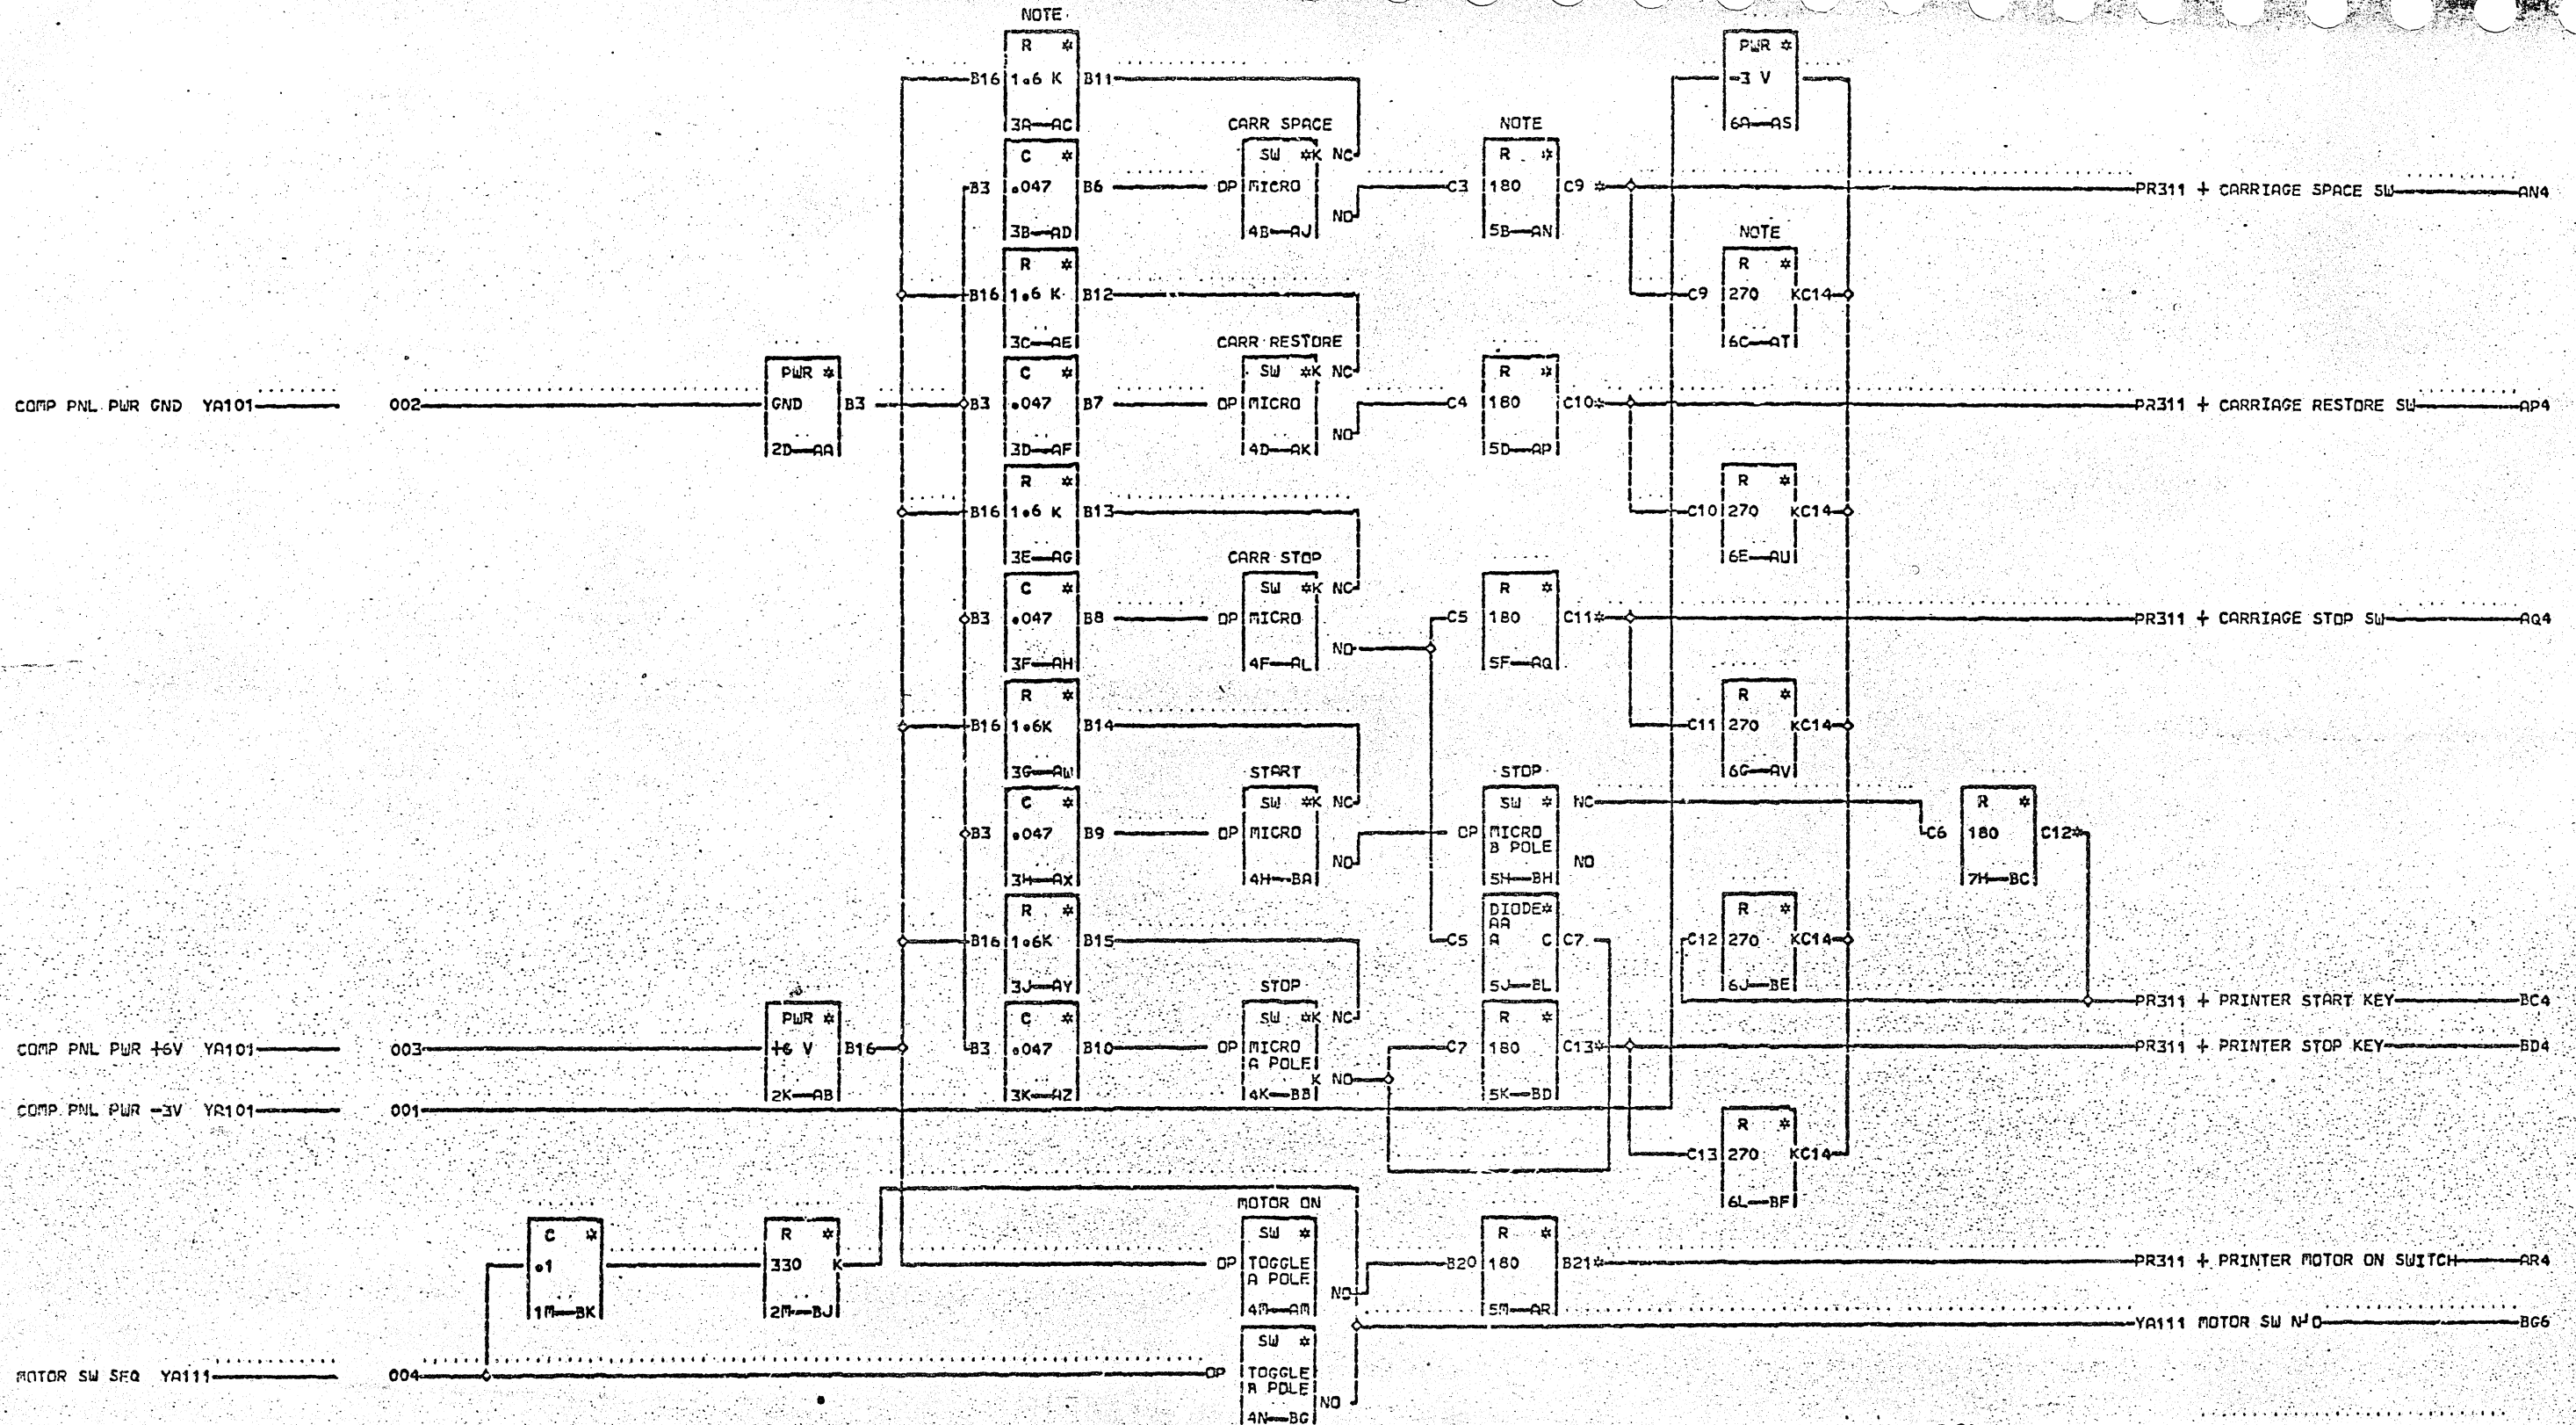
NOTE
R *
1.6 K
3A—AC
B16
B11

PWR *
-3 V
6A—AS

CARR SPACE
SW *K
MICRO
4B—AJ
NC
NO
OP

NOTE
R *
180
5B—AN
C3
C9 *

C *
.047
3B—AD
B3
B6

PR311 + CARRIAGE SPACE SW—AN4

NOTE
R *
270
6C—AT
C9
KC14

R *
1.6 K
3C—AE
B16
B12

CARR RESTORE
SW *K
MICRO
4D—AK
NC
NO
OP

R *
180
5D—AP
C4
C10*

COMP PNL PWR GND YA101—
002
PWR *
GND
2D—AA
B3

C *
.047
3D—AF
B3
B7

PR311 + CARRIAGE RESTORE SW—AP4

R *
1.6 K
3E—AG
B16
B13

R *
270
6E—AU
C10
KC14

CARR STOP
SW *K
MICRO
4F—AL
NC
NO
OP

C *
.047
3F—AH
B3
B8

R *
180
5F—AQ
C5
C11*

PR311 + CARRIAGE STOP SW—AQ4

R *
1.6K
3G—AW
B16
B14

R *
270
6G—AV
C11
KC14

START
SW *K
MICRO
4H—BA
NC
NO
OP

C *
.047
3H—AX
B3
B9

STOP
SW *
MICRO
B POLE
5H—BH
OP
NC
NO

R *
180
7H—BC
C6
C12*

R *
1.6K
3J—AY
B16
B15

DIODE*
AA
A C
5J—BL
C5
C7

R *
270
6J—BE
C12
KC14

PR311 + PRINTER START KEY—BC4

STOP
SW *K
MICRO
A POLE
4K—BB
NC
K NO
OP

COMP PNL PWR +6V YA101—
003
PWR *
+6 V
2K—AB
B16

C *
.047
3K—AZ
B3
B10

R *
180
5K—BD
C7
C13*

PR311 + PRINTER STOP KEY—BD4

COMP PNL PWR -3V YA101—
001

R *
270
6L—BF
C13
KC14

MOTOR ON
SW *
TOGGLE
A POLE
4M—AM
OP
NO

C *
.1
1M—BK

R *
330
2M—BJ
K

R *
180
5M—AR
B20
B21*

PR311 + PRINTER MOTOR ON SWITCH—AR4

YA111 MOTOR SW N°O—BG6

SW *
TOGGLE
A POLE
4N—BG
OP
NO

MOTOR SW SEQ YA111—
004